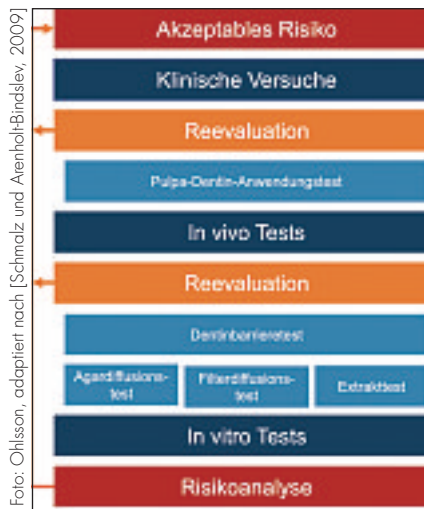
Akzeptables Risiko

Klinische Versuche

Reevaluation

Pulpa-Dentin-Anwendungstest

In vivo Tests

Reevaluation

Dentinbarrieretest

Agardiffusionstest

Filterdiffusionstest

Extrakttest

In vitro Tests

Risikoanalyse

Foto: Ohlsson, adaptiert nach [Schmalz und Arenholt-Bindslev, 2009]